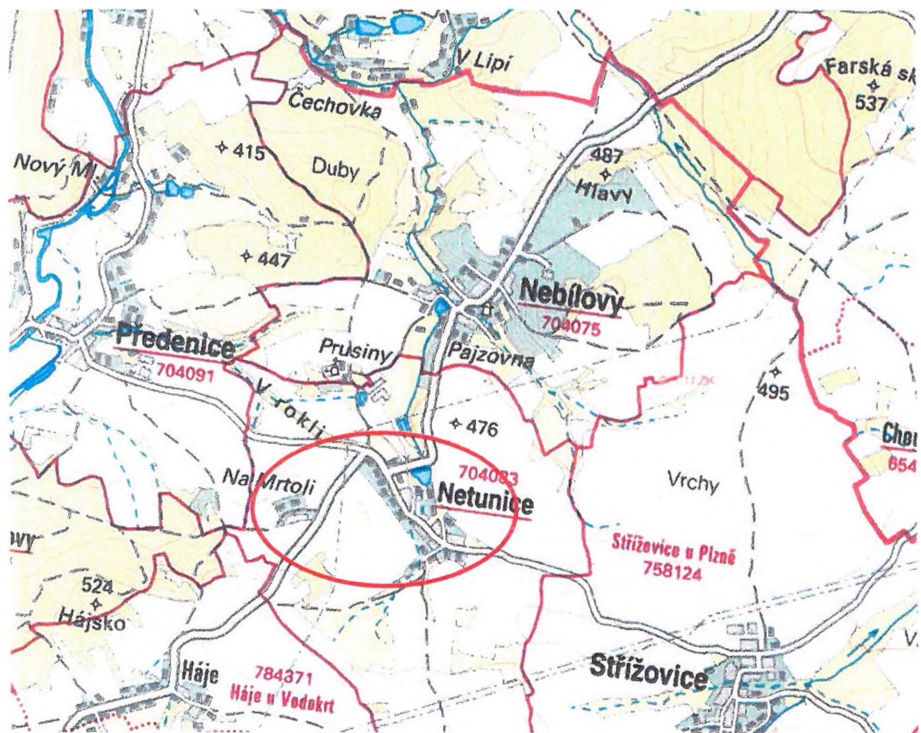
V Lipí
Farská sk
537
Čechovka
Nový Ml.
415
Duby
487
Hlavy
447
Nebílovy
704075
Předenice
704091
Prusiny
Pajzovna
495
V rokli
476
Cher
654
704083
Netunice
Vrchy
Na Mrtoli
Střížovice u Plzně
758124
524
Hájsko
Háje
784371
Háje u Vodokrt
Střížovice